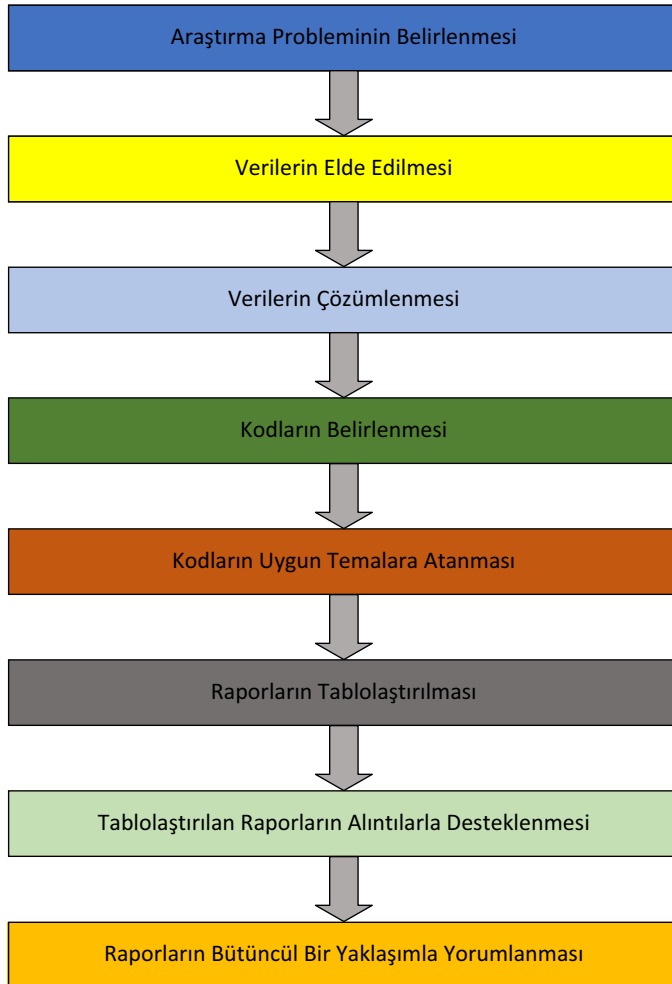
Araştırma Probleminin Belirlenmesi

Verilerin Elde Edilmesi

Verilerin Çözümlenmesi

Kodların Belirlenmesi

Kodların Uygun Temalara Atanması

Raporların Tablolaştırılması

Tablolaştırılan Raporların Alıntılarla Desteklenmesi

Raporların Bütüncül Bir Yaklaşımla Yorumlanması